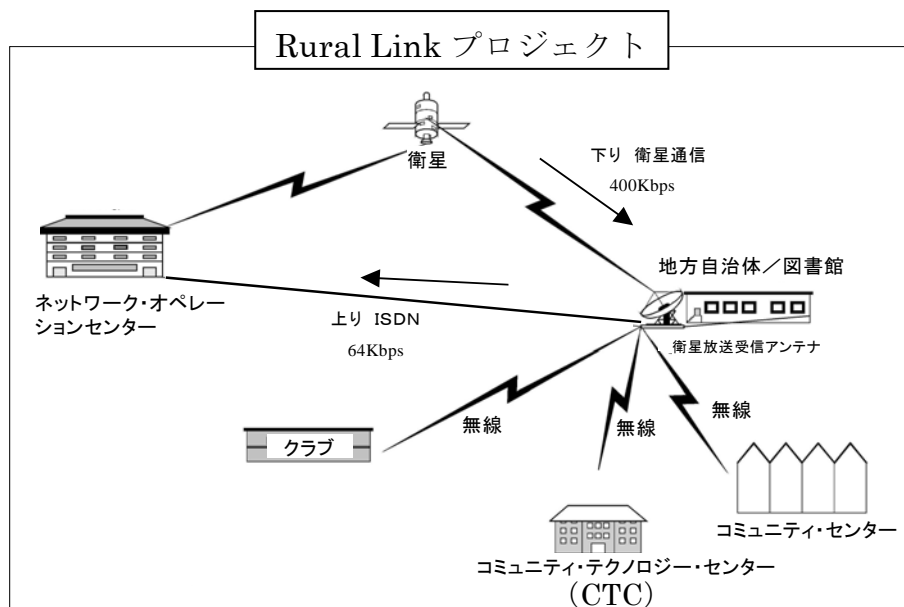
Rural Link プロジェクト

衛星

下り 衛星通信
400Kbps

地方自治体／図書館

ネットワーク・オペレーションセンター

上り ISDN
64Kbps

衛星放送受信アンテナ

無線

無線

無線

クラブ

コミュニティ・センター

コミュニティ・テクノロジー・センター
(CTC)